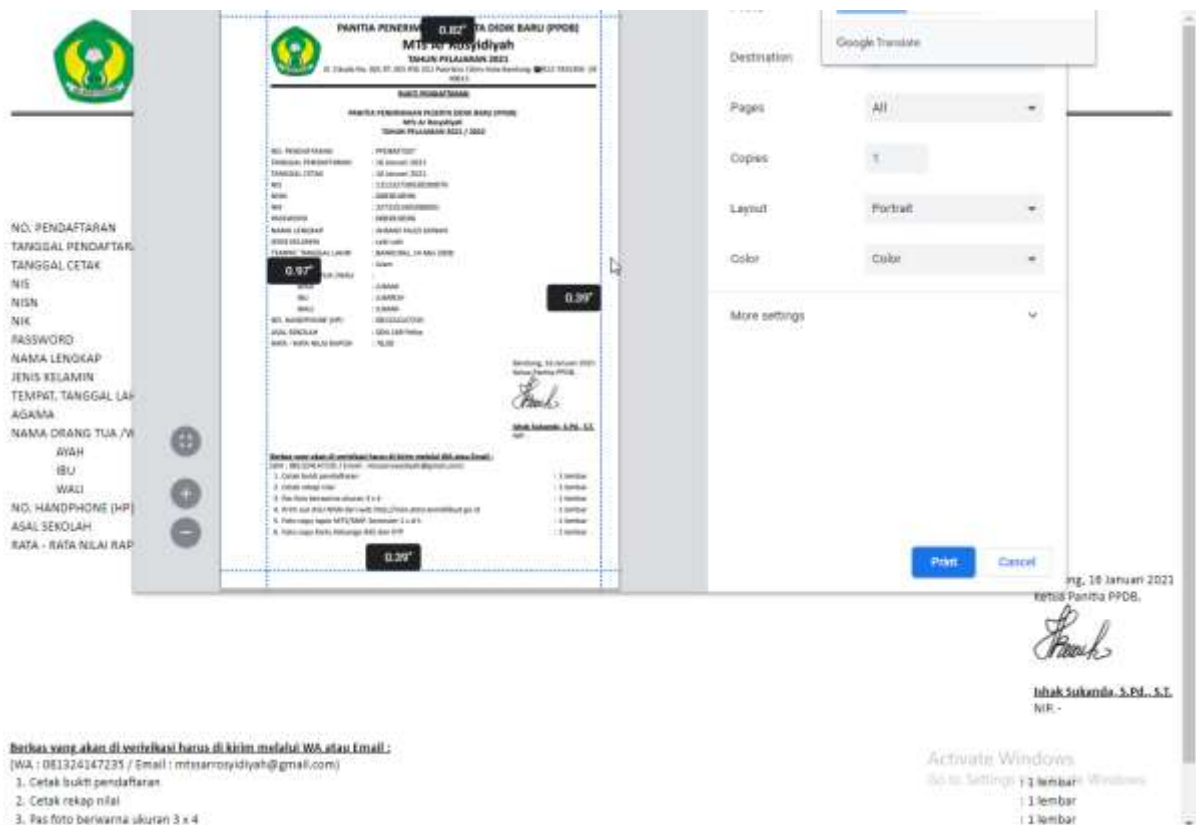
PANITIA PENERIM 0.82" TA DIDIK BARU (PPDB)
MTs Ar Rosyidiyah
TAHUN PELAJARAN 2021

BUKTI PENDAFTARAN

PANITIA PENERIMAAN PESERTA DIDIK BARU (PPDB)
MTs Ar Rosyidiyah
TAHUN PELAJARAN 2021 / 2022

0.97"

0.39"

0.39"

Destination

Google Translate

Pages All

Copies 1

Layout Portrait

Color Color

More settings

Print Cancel

NO. PENDAFTARAN
TANGGAL PENDAFTAR
TANGGAL CETAK
NIS
NISN
NIK
PASSWORD
NAMA LENGKAP
JENIS KELAMIN
TEMPAT, TANGGAL LAH
AGAMA
NAMA ORANG TUA /W
AYAH
IBU
WALI
NO. HANDPHONE (HP)
ASAL SEKOLAH
RATA - RATA NILAI RAP

ng, 18 Januari 2021
Ketua Panitia PPDB,

Ishak Sukanda, S.Pd., S.T.
NIP. -

Berkas yang akan di verivikasi harus di kirim melalui WA atau Email :
(WA : 081324147235 / Email : mtsarrosyidiyah@gmail.com)
1. Cetak bukti pendaftaran : 1 lembar
2. Cetak rekap nilai : 1 lembar
3. Pas foto berwarna ukuran 3 x 4 : 1 lembar

Activate Windows
Go to Settings to activate Windows.